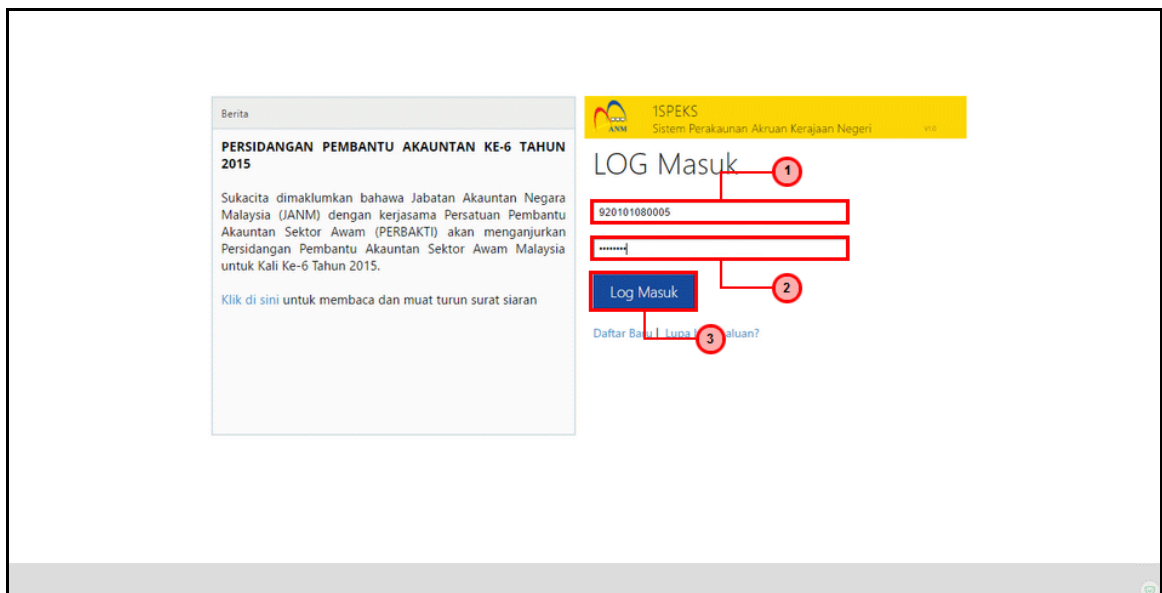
Berita

PERSIDANGAN PEMBANTU AKAUNTAN KE-6 TAHUN 2015

Sukacita dimaklumkan bahawa Jabatan Akauntan Negara Malaysia (JANM) dengan kerjasama Persatuan Pembantu Akauntan Sektor Awam (PERBAKTI) akan menganjurkan Persidangan Pembantu Akauntan Sektor Awam Malaysia untuk Kali Ke-6 Tahun 2015.

Klik di sini untuk membaca dan muat turun surat siaran

ANM

1SPEKS
Sistem Perakaunan Akruan Kerajaan Negeri

LOG Masuk

1

920101080005

••••••••

2

Log Masuk

Daftar Baru | Lupa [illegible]aluan?

3